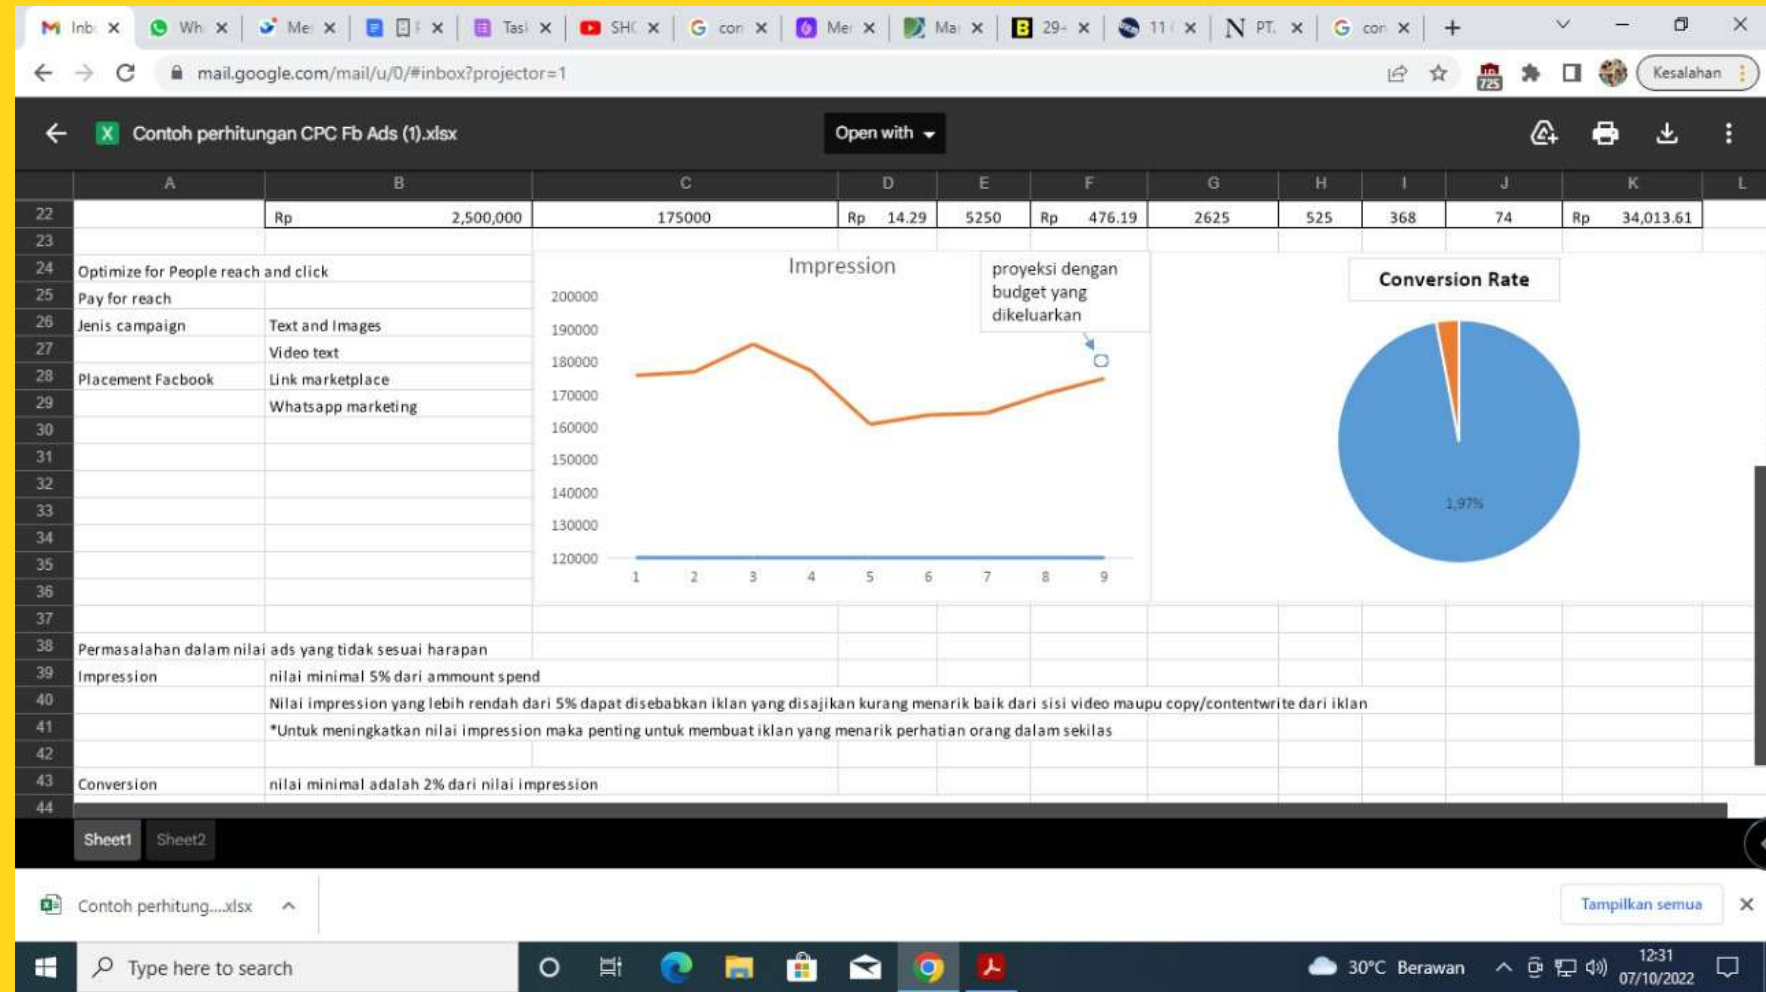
Inb × Wh × Me × × Tas × SH × con × Me × Ma × 29 × 11 × PT × con ×

mail.google.com/mail/u/0/#inbox?projector=1

Kesalahan

Contoh perhitungan CPC Fb Ads (1).xlsx

Open with

| | A | B | C | D | E | F | G | H | I | J | K | L |
|---|---|---|---|---|---|---|---|---|---|---|---|---|
| 22 | | Rp 2,500,000 | 175000 | Rp 14.29 | 5250 | Rp 476.19 | 2625 | 525 | 368 | 74 | Rp 34,013.61 | |
| 23 | | | | | | | | | | | | |
| 24 | Optimize for People reach and click | | | | | | | | | | | |
| 25 | Pay for reach | | | | | | | | | | | |
| 26 | Jenis campaign | Text and Images | | | | | | | | | | |
| 27 | | Video text | | | | | | | | | | |
| 28 | Placement Facbook | Link marketplace | | | | | | | | | | |
| 29 | | Whatsapp marketing | | | | | | | | | | |
| 30 | | | | | | | | | | | | |
| 31 | | | | | | | | | | | | |
| 32 | | | | | | | | | | | | |
| 33 | | | | | | | | | | | | |
| 34 | | | | | | | | | | | | |
| 35 | | | | | | | | | | | | |
| 36 | | | | | | | | | | | | |
| 37 | | | | | | | | | | | | |
| 38 | Permasalahan dalam nilai ads yang tidak sesuai harapan | | | | | | | | | | | |
| 39 | Impression | nilai minimal 5% dari ammount spend | | | | | | | | | | |
| 40 | | Nilai impression yang lebih rendah dari 5% dapat disebabkan iklan yang disajikan kurang menarik baik dari sisi video maupu copy/contentwrite dari iklan | | | | | | | | | | |
| 41 | | *Untuk meningkatkan nilai impression maka penting untuk membuat iklan yang menarik perhatian orang dalam sekilas | | | | | | | | | | |
| 42 | | | | | | | | | | | | |
| 43 | Conversion | nilai minimal adalah 2% dari nilai impression | | | | | | | | | | |
| 44 | | | | | | | | | | | | |

Impression
200000
190000
180000
170000
160000
150000
140000
130000
120000
1 2 3 4 5 6 7 8 9

proyeksi dengan budget yang dikeluarkan

Conversion Rate
1,97%

Sheet1 Sheet2

Contoh perhitung....xlsx

Tampilkan semua

Type here to search

30°C Berawan

12:31
07/10/2022